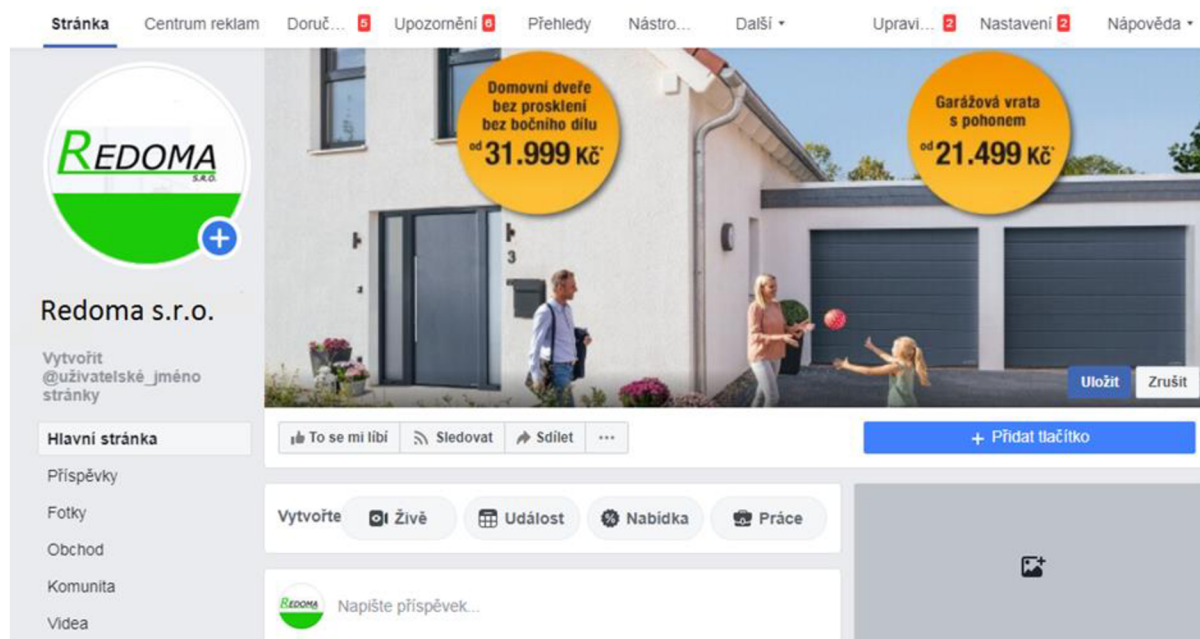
Stránka Centrum reklam Doruč... 5 Upozornění 6 Přehledy Nástro... Další ▾ Upravi... 2 Nastavení 2 Nápověda ▾

REDOMA S.R.O.

Redoma s.r.o.

Vytvořit @uživatelské_jméno stránky

Hlavní stránka
Příspěvky
Fotky
Obchod
Komunita
Videa

Domovní dveře bez prosklení bez bočního dílu od 31.999 Kč*

Garážová vrata s pohonem od 21.499 Kč*

3

Uložit Zrušit

To se mi líbí Sledovat Sdílet ···

+ Přidat tlačítko

Vytvořte Živě Událost Nabídka Práce

REDOMA Napište příspěvek...